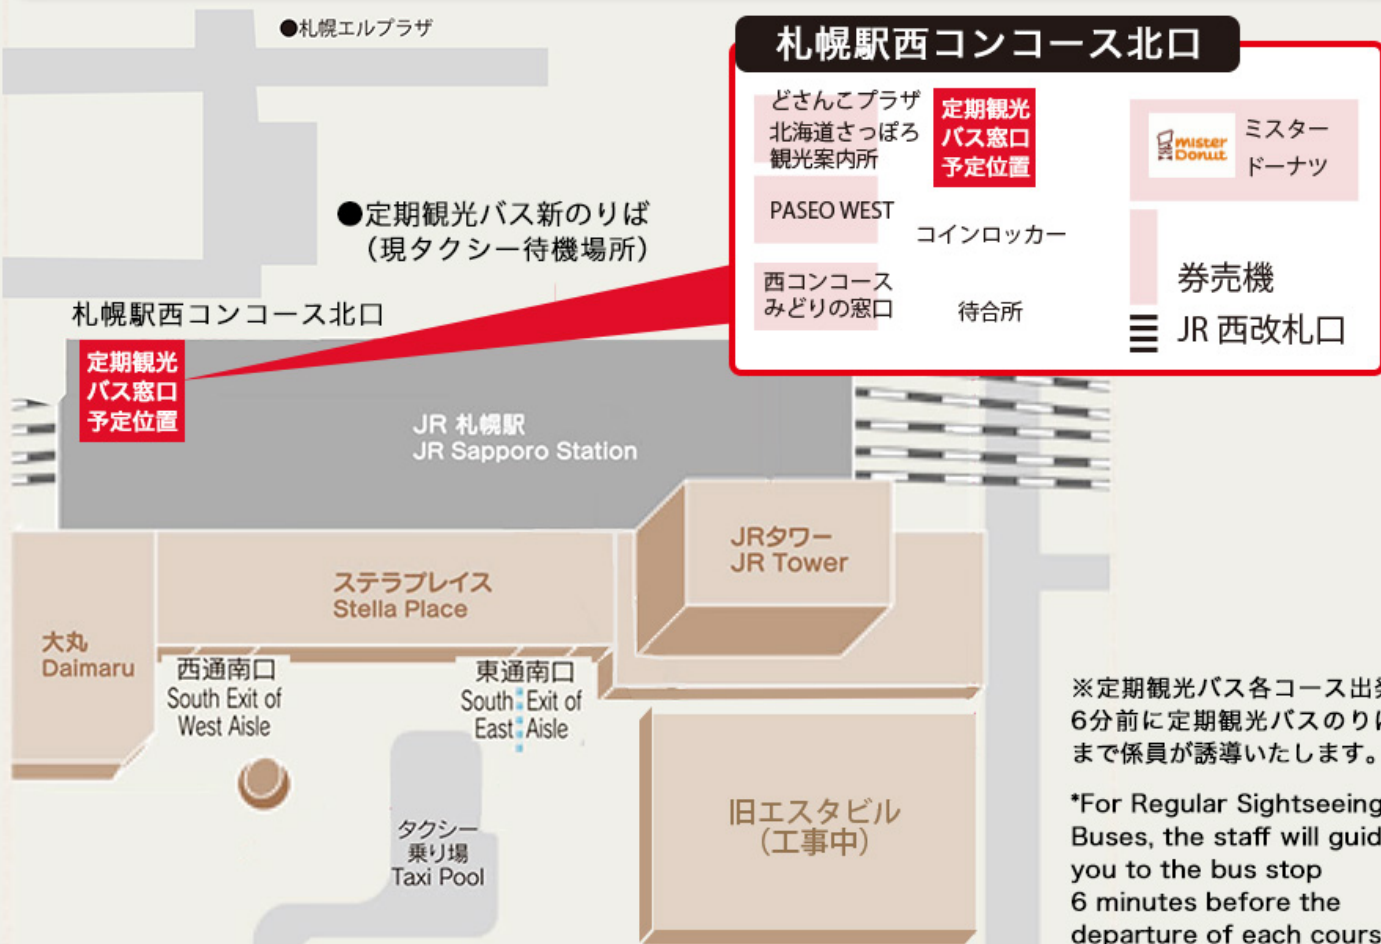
●札幌エルプラザ

札幌駅西コンコース北口

どさんこプラザ
北海道さっぽろ
観光案内所

定期観光
バス窓口
予定位置

mister Donut

ミスター
ドーナツ

PASEO WEST

コインロッカー

券売機

西コンコース
みどりの窓口

待合所

JR 西改札口

●定期観光バス新のりば
（現タクシー待機場所）

札幌駅西コンコース北口

定期観光
バス窓口
予定位置

JR 札幌駅
JR Sapporo Station

JRタワー
JR Tower

ステラプレイス
Stella Place

大丸
Daimaru

西通南口
South Exit of
West Aisle

東通南口
South Exit of
East Aisle

タクシー
乗り場
Taxi Pool

旧エスタビル
（工事中）

※定期観光バス各コース出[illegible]
6分前に定期観光バスのり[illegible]
まで係員が誘導いたします。

*For Regular Sightseeing
Buses, the staff will guid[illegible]
you to the bus stop
6 minutes before the
departure of each cours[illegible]